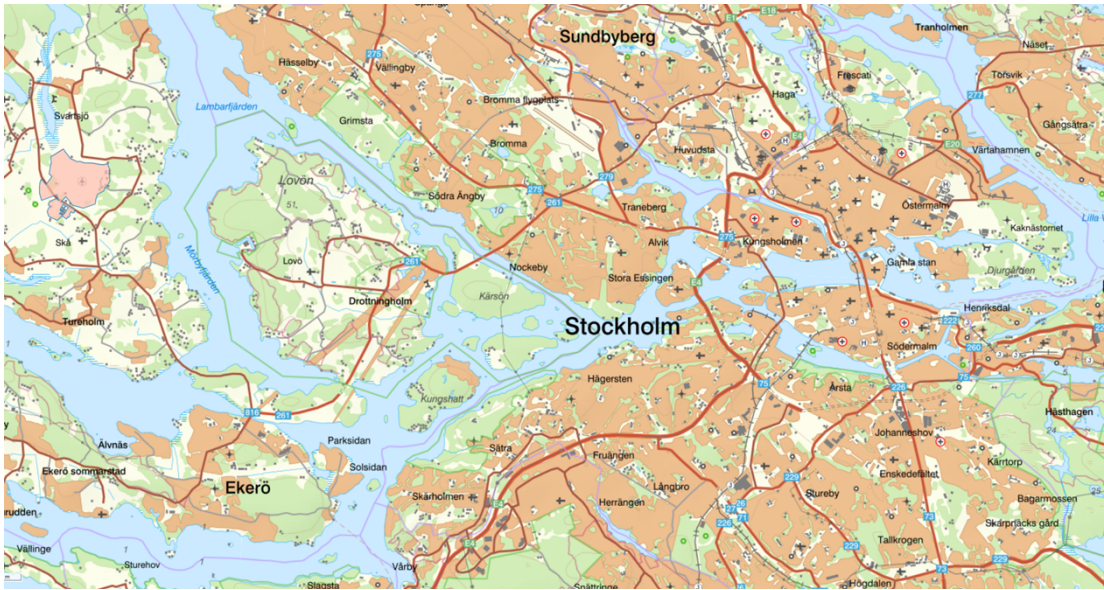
Sundbyberg
Tranholmen
Näset
Hässelby
Vällingby
275
Frescati
Torsvik
Svartsjö
Lambarfjärden
Bromma flygplats
Haga
277
Gångsätra
Grimsta
Bromma
Huvudsta
E20
Värtahamnen
Lovön
51
Södra Ängby
275
279
Östermalm
10
261
Traneberg
Kaknästornet
Lilla
Skå
Alvik
Kungsholmen
Mörbyfjärden
Lovö
261
Nockeby
Gamla stan
Djurgården
Drottningholm
Stora Essingen
E4
Kärsön
Henriksdal
Stockholm
222
Tureholm
Södermalm
260
Hägersten
75
Årsta
226
73
Kungshatt
Hästhagen
Älvnäs
816
261
Johanneshov
Parksidan
Ekerö sommarstad
Solsidan
Sätra
Enskedefältet
Kärrtorp
Fruängen
Ekerö
Skärholmen
Herrängen
Långbro
229
Stureby
Bagarmossen
226
73
Skarpnäcks gård
rudden
E4
229
Tallkrogen
Vällinge
Sturehov
Vårby
229
Slagsta
Snättringe
73
Högdalen